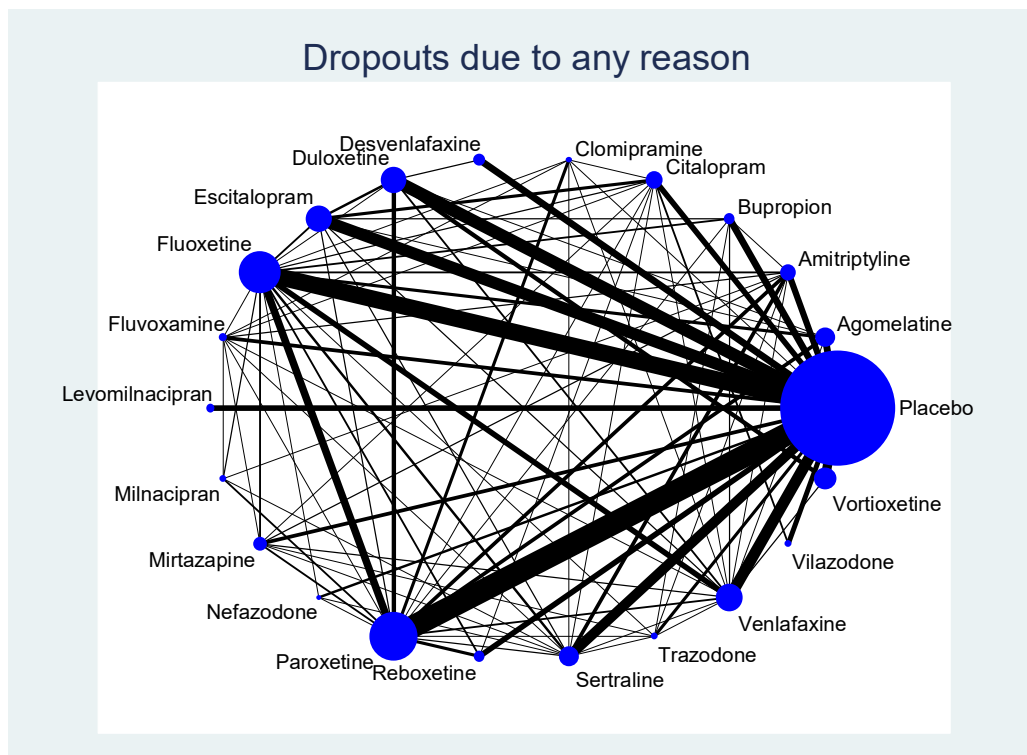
Dropouts due to any reason

Desvenlafaxine
Clomipramine
Duloxetine
Citalopram
Escitalopram
Bupropion
Fluoxetine
Amitriptyline
Agomelatine
Fluvoxamine
Levomilnacipran
Placebo
Milnacipran
Vortioxetine
Mirtazapine
Vilazodone
Nefazodone
Venlafaxine
Trazodone
Paroxetine
Reboxetine
Sertraline